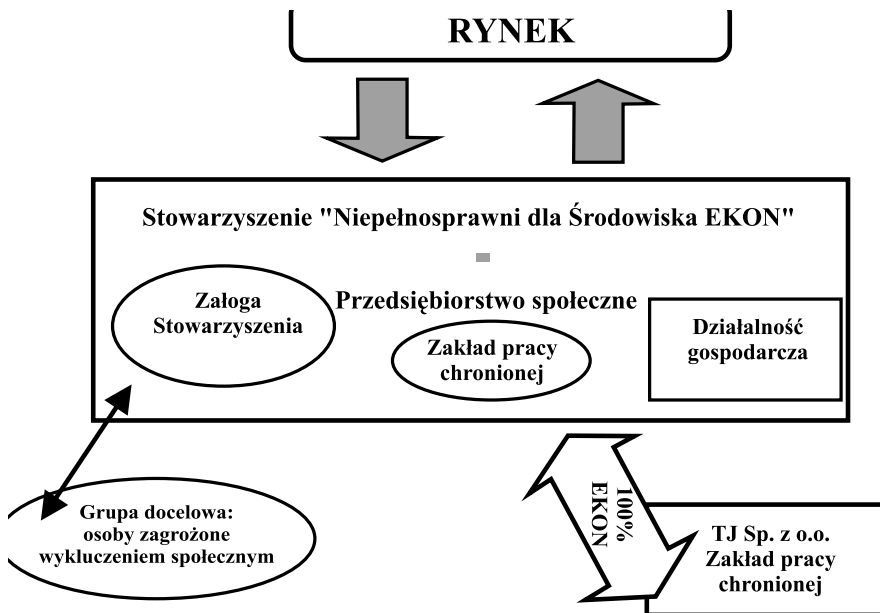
RYNEK

Stowarzyszenie "Niepełnosprawni dla Środowiska EKON"

-

Przedsiębiorstwo społeczne

Załoga Stowarzyszenia

Zakład pracy chronionej

Działalność gospodarcza

Grupa docelowa: osoby zagrożone wykluczeniem społecznym

100% EKON

TJ Sp. z o.o. Zakład pracy chronionej